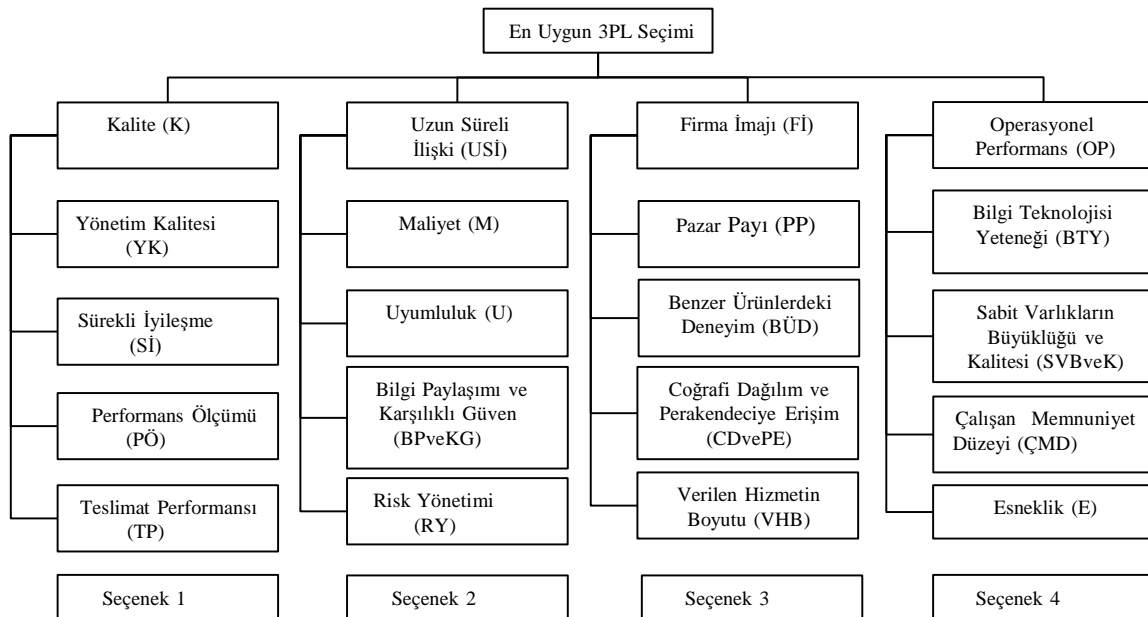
En Uygun 3PL Seçimi

Kalite (K)

Yönetim Kalitesi (YK)

Sürekli İyileşme (Sİ)

Performans Ölçümü (PÖ)

Teslimat Performansı (TP)

Uzun Süreli İlişki (USİ)

Maliyet (M)

Uyumluluk (U)

Bilgi Paylaşımı ve Karşılıklı Güven (BPveKG)

Risk Yönetimi (RY)

Firma İmajı (Fİ)

Pazar Payı (PP)

Benzer Ürünlerdeki Deneyim (BÜD)

Coğrafi Dağılım ve Perakendeciye Erişim (CDvePE)

Verilen Hizmetin Boyutu (VHB)

Operasyonel Performans (OP)

Bilgi Teknolojisi Yeteneği (BTY)

Sabit Varlıkların Büyüklüğü ve Kalitesi (SVBveK)

Çalışan Memnuniyet Düzeyi (ÇMD)

Esneklik (E)

Seçenek 1

Seçenek 2

Seçenek 3

Seçenek 4